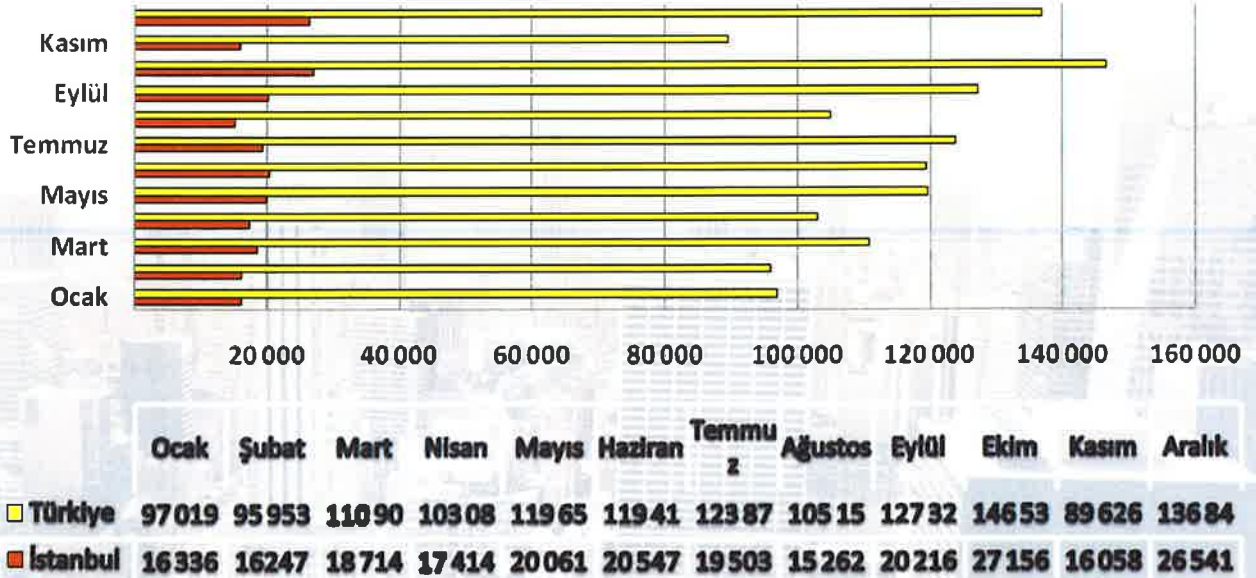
Kasım
Eylül
Temmuz
Mayıs
Mart
Ocak

20 000 40 000 60 000 80 000 100 000 120 000 140 000 160 000

| | Ocak | Şubat | Mart | Nisan | Mayıs | Haziran | Temmuz | Ağustos | Eylül | Ekim | Kasım | Aralık |
|---|---|---|---|---|---|---|---|---|---|---|---|---|
| Türkiye | 97019 | 95953 | 11090 | 10308 | 11965 | 11941 | 12387 | 10515 | 12732 | 14653 | 89626 | 13684 |
| İstanbul | 16336 | 16247 | 18714 | 17414 | 20061 | 20547 | 19503 | 15262 | 20216 | 27156 | 16058 | 26541 |